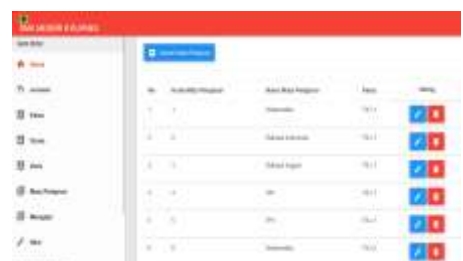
SMK MODERN 4 BURNEE

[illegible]

Home

Jurusan

Kelas

Guru

Siswa

Mata Pelajaran

Mengajar

Nilai

Tambah Mata Pelajaran

| No | Kode Mata Pelajaran | Nama Mata Pelajaran | Kelas | Aksi |
|---|---|---|---|---|
| 1 | 1 | Matematika | TKJ 1 | |
| 2 | 2 | Bahasa Indonesia | TKJ 1 | |
| 3 | 3 | Bahasa Inggris | TKJ 1 | |
| 4 | 4 | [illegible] | TKJ 1 | |
| 5 | 5 | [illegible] | TKJ 1 | |
| 6 | 6 | Matematika | TKJ 2 | |